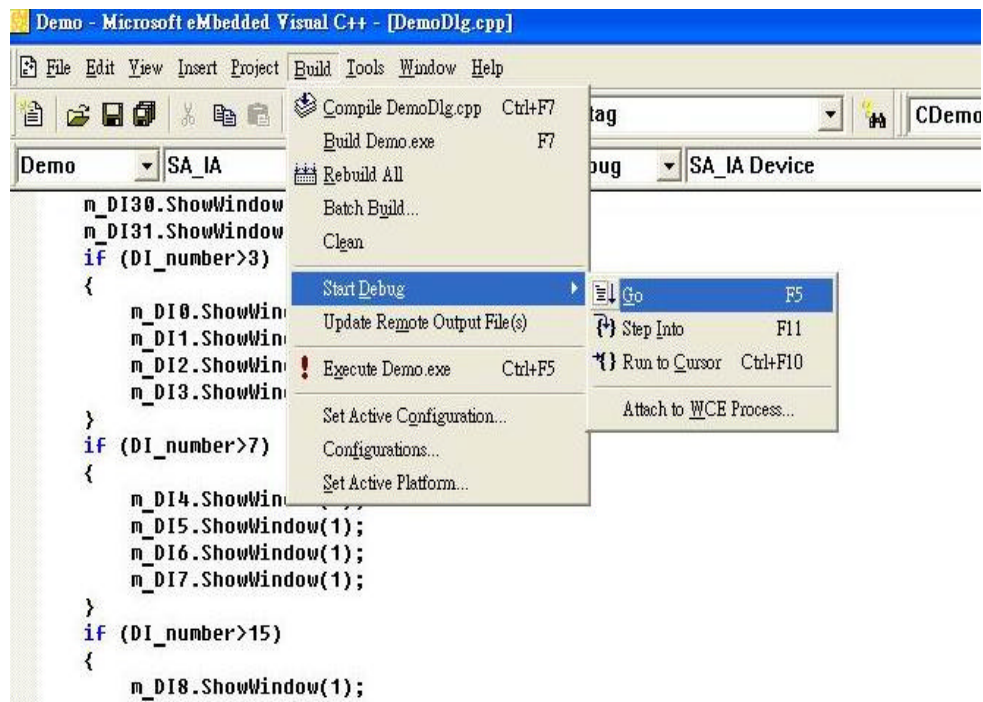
Demo - Microsoft eMbedded Visual C++ - [DemoDlg.cpp]

File Edit View Insert Project Build Tools Window Help

tag CDemo

Demo SA_IA bug SA_IA Device

Compile DemoDlg.cpp Ctrl+F7
Build Demo.exe F7
Rebuild All
Batch Build...
Clean
Start Debug
Update Remote Output File(s)
Execute Demo.exe Ctrl+F5
Set Active Configuration...
Configurations...
Set Active Platform...

Go F5
Step Into F11
Run to Cursor Ctrl+F10
Attach to WCE Process...

m_DI30.ShowWindow
m_DI31.ShowWindow
if (DI_number>3)
{
m_DI0.ShowWin
m_DI1.ShowWin
m_DI2.ShowWin
m_DI3.ShowWin
}
if (DI_number>7)
{
m_DI4.ShowWin
m_DI5.ShowWindow(1);
m_DI6.ShowWindow(1);
m_DI7.ShowWindow(1);
}
if (DI_number>15)
{
m_DI8.ShowWindow(1);